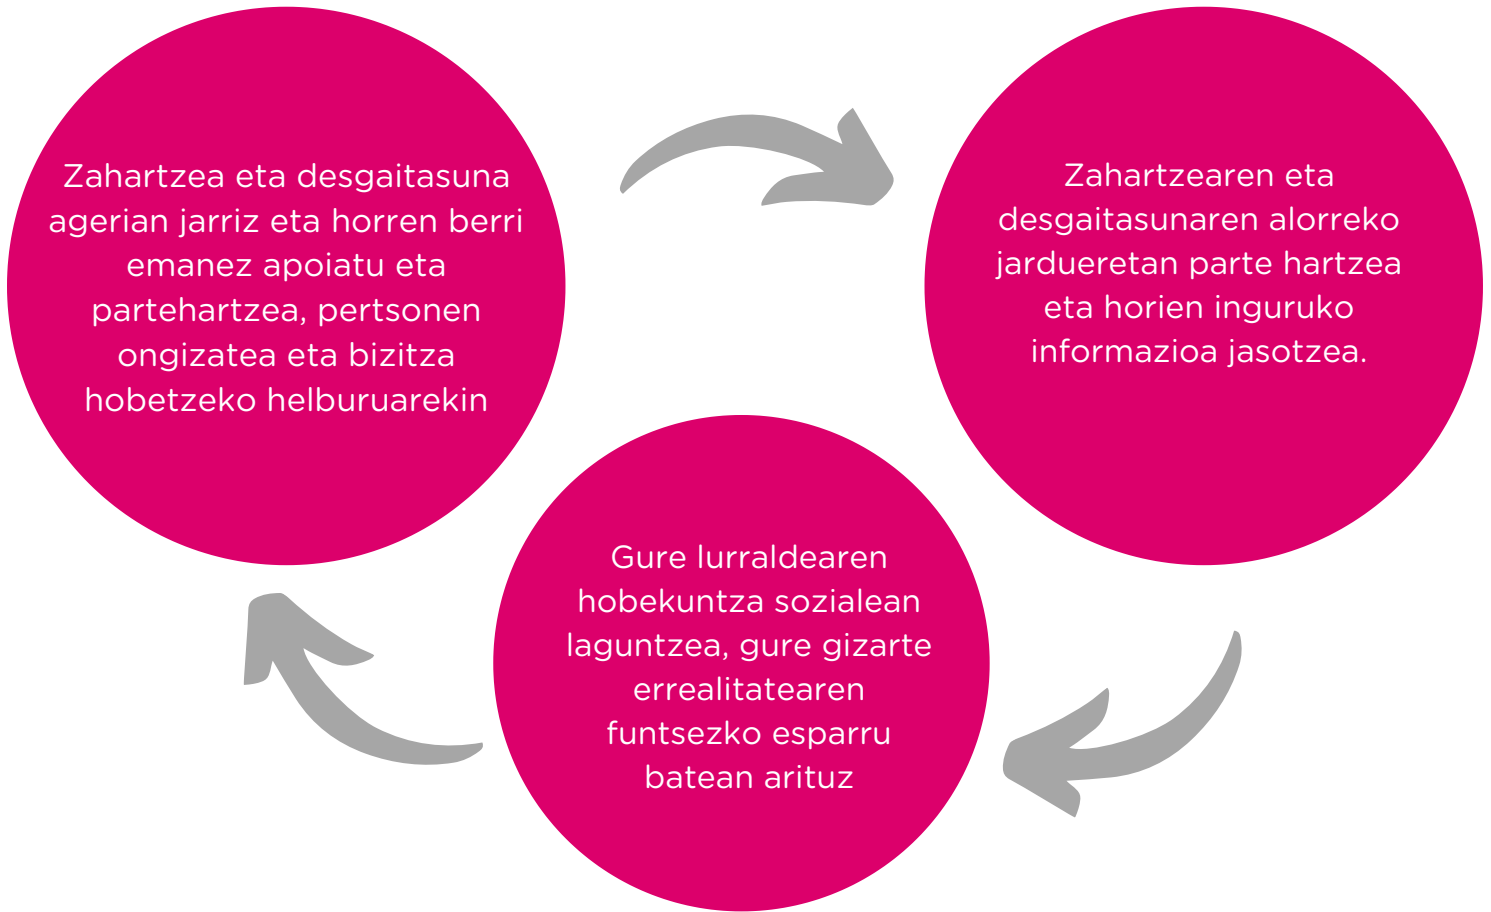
Zahartzea eta desgaitasuna agerian jarriz eta horren berri emanez apoiatu eta partehartzea, pertsonen ongizatea eta bizitza hobetzeko helburuarekin

Zahartzearen eta desgaitasunaren alorreko jardueretan parte hartzea eta horien inguruko informazioa jasotzea.

Gure lurraldearen hobekuntza sozialean laguntzea, gure gizarte errealitatearen funtsezko esparru batean arituz